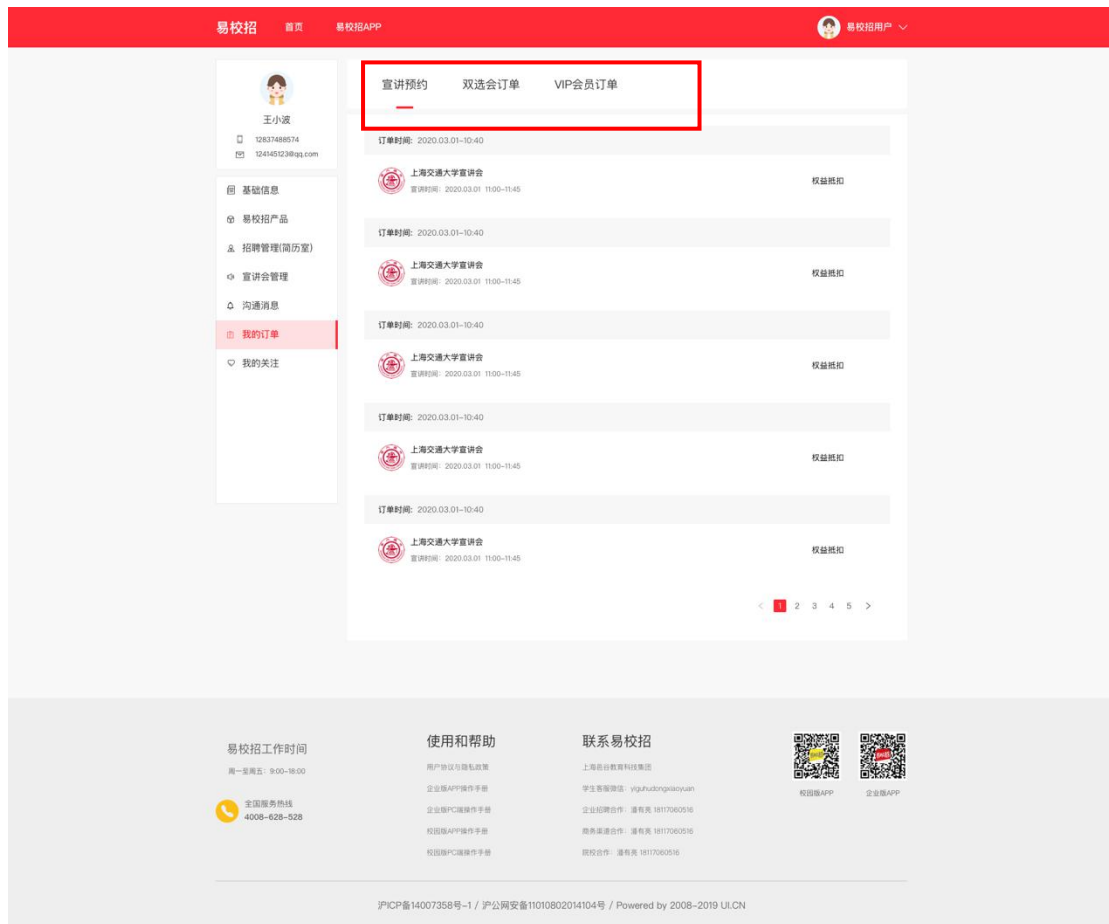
易校招 首页 易校招APP

易校招用户

王小波
12837488574
124145123@qq.com

基础信息
易校招产品
招聘管理(简历室)
宣讲会管理
沟通消息
我的订单
我的关注

宣讲预约 双选会订单 VIP会员订单

订单时间: 2020.03.01-10:40
上海交通大学宣讲会
宣讲时间: 2020.03.01 11:00-11:45
权益抵扣

订单时间: 2020.03.01-10:40
上海交通大学宣讲会
宣讲时间: 2020.03.01 11:00-11:45
权益抵扣

订单时间: 2020.03.01-10:40
上海交通大学宣讲会
宣讲时间: 2020.03.01 11:00-11:45
权益抵扣

订单时间: 2020.03.01-10:40
上海交通大学宣讲会
宣讲时间: 2020.03.01 11:00-11:45
权益抵扣

订单时间: 2020.03.01-10:40
上海交通大学宣讲会
宣讲时间: 2020.03.01 11:00-11:45
权益抵扣

< 1 2 3 4 5 >

易校招工作时间
周一至周五: 9:00-18:00
全国服务热线
4008-628-528

使用和帮助
用户协议与隐私政策
企业版APP操作手册
企业版PC端操作手册
校园版APP操作手册
校园版PC端操作手册

联系易校招
上海谷教育科技集团
学生客服微信: yiguhudongxiaoyuan
企业招聘合作: 潘有亮 18117060516
商务渠道合作: 潘有亮 18117060516
院校合作: 潘有亮 18117060516

校园版APP 企业版APP

沪ICP备14007358号-1 / 沪公网安备11010802014104号 / Powered by 2008-2019 UI.CN